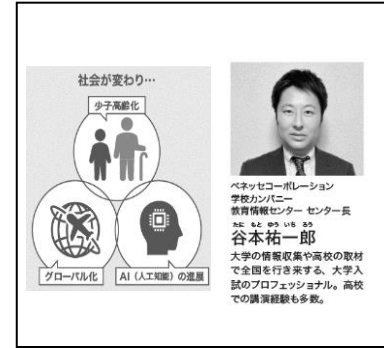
社会が変わり…

少子高齢化

グローバル化

AI（人工知能）の進展

ベネッセコーポレーション
学校カンパニー
教育情報センター センター長

たに もと ゆう いち ろう
谷本祐一郎

大学の情報収集や高校の取材で全国を行き来する、大学入試のプロフェッショナル。高校での講演経験も多数。